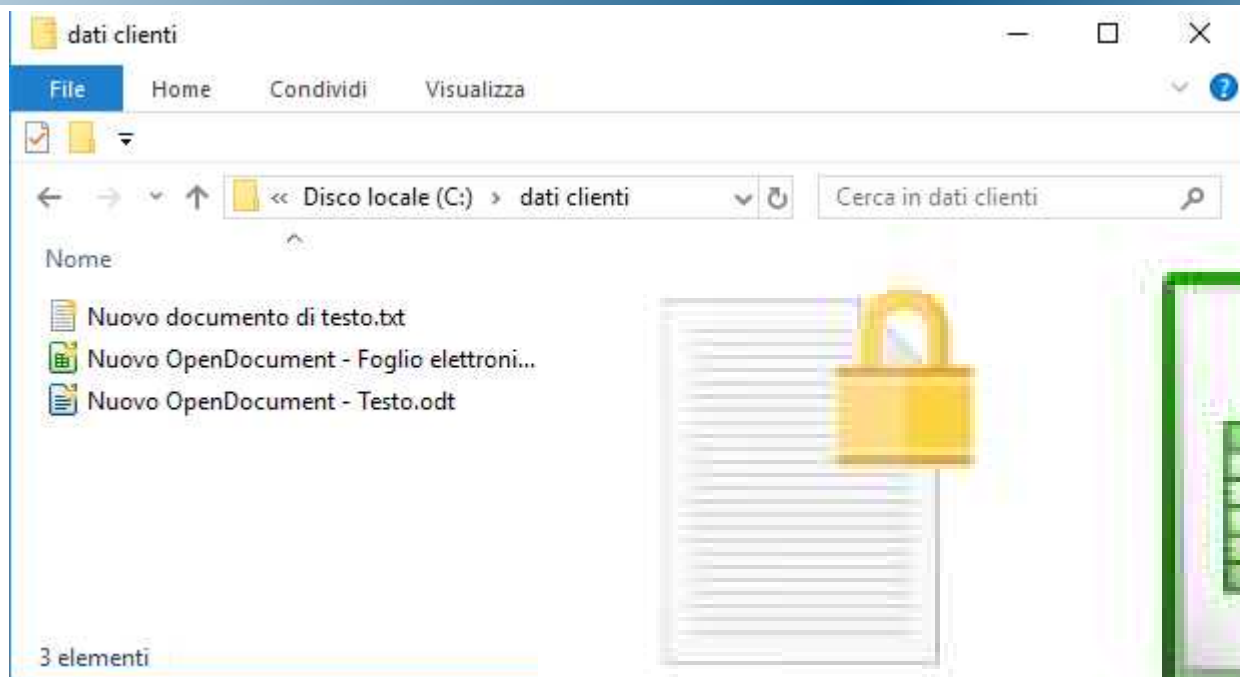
dati clienti

File Home Condividi Visualizza

« Disco locale (C:) › dati clienti

Cerca in dati clienti

Nome

Nuovo documento di testo.txt
Nuovo OpenDocument - Foglio elettroni...
Nuovo OpenDocument - Testo.odt

3 elementi